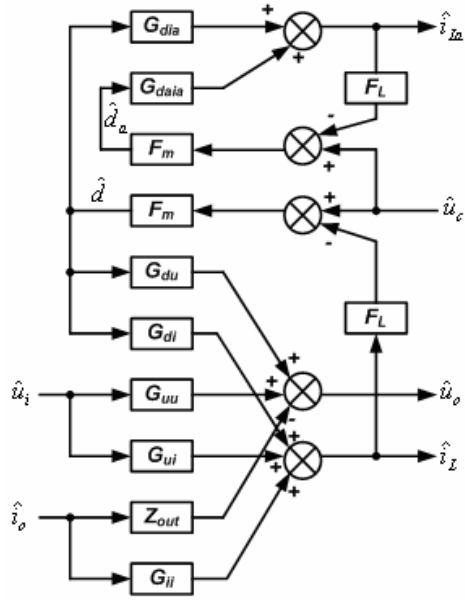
$G_{dia}$

+

+

$\hat{i}_{La}$

$G_{daia}$

$F_L$

$\hat{d}_a$

-

$F_m$

+

$\hat{d}$

+

$F_m$

$\hat{u}_c$

-

$G_{du}$

$F_L$

$G_{di}$

+

$\hat{u}_i$

+

$G_{uu}$

$\hat{u}_o$

+

+

$G_{ui}$

+

$\hat{i}_L$

+

$\hat{i}_o$

$Z_{out}$

+

$G_{ii}$